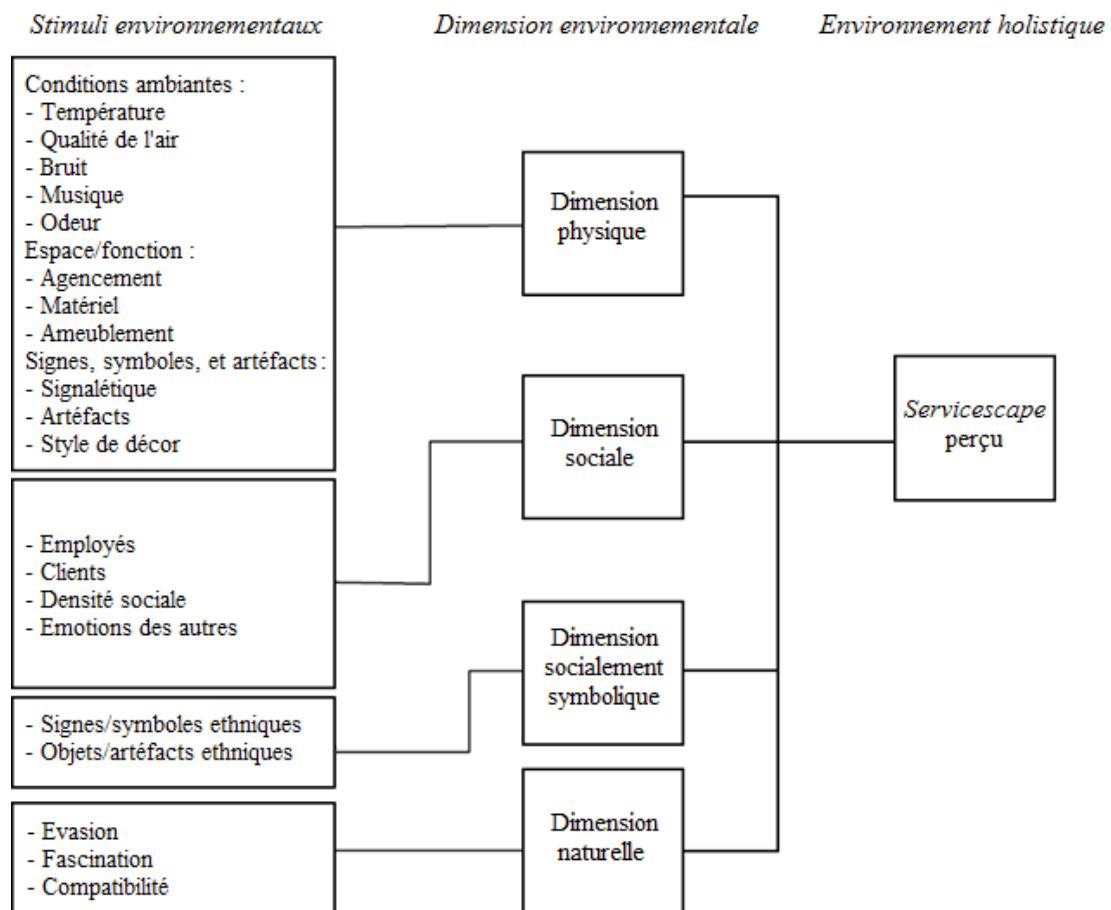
Stimuli environnementaux

Dimension environnementale

Environnement holistique

Conditions ambiantes :
- Température
- Qualité de l'air
- Bruit
- Musique
- Odeur
Espace/fonction :
- Agencement
- Matériel
- Ameublement
Signes, symboles, et artéfacts :
- Signalétique
- Artéfacts
- Style de décor

- Employés
- Clients
- Densité sociale
- Emotions des autres

- Signes/symboles ethniques
- Objets/artéfacts ethniques

- Evasion
- Fascination
- Compatibilité

Dimension physique

Dimension sociale

Dimension socialement symbolique

Dimension naturelle

Servicescape perçu